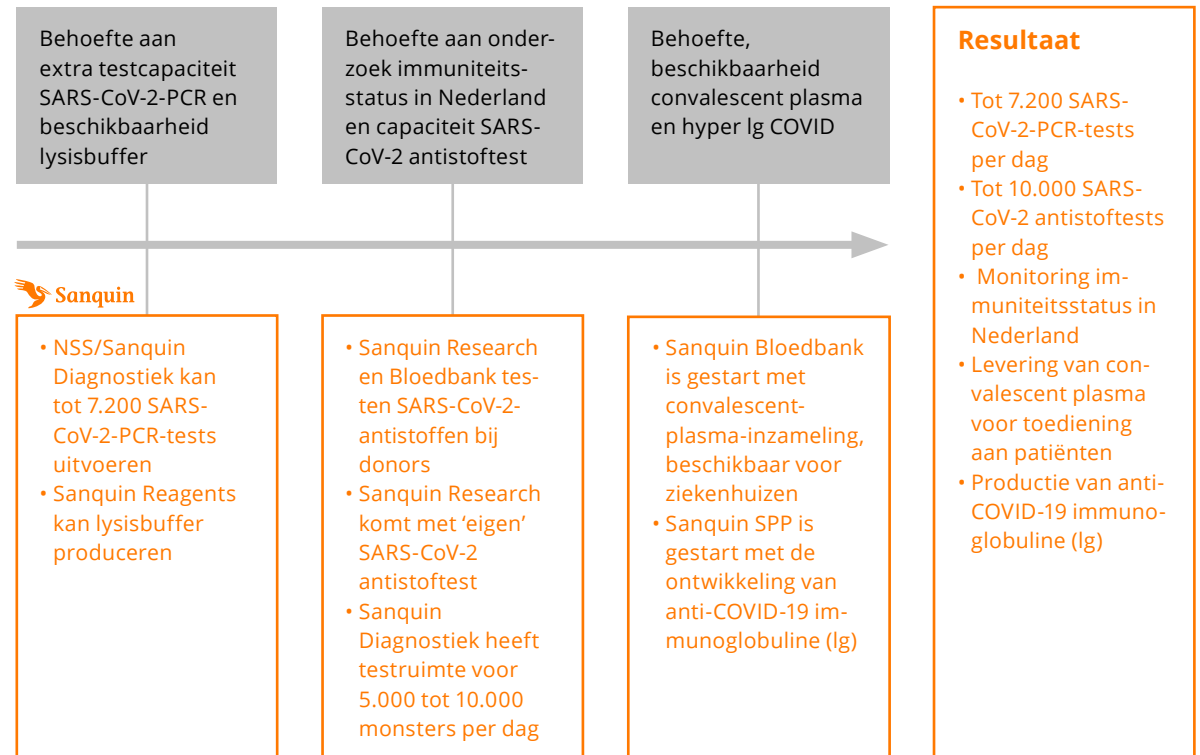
Behoefte aan extra testcapaciteit SARS-CoV-2-PCR en beschikbaarheid lysisbuffer

Behoefte aan onderzoek immuniteitsstatus in Nederland en capaciteit SARS-CoV-2 antistoftest

Behoefte, beschikbaarheid convalescent plasma en hyper lg COVID

Sanquin

• NSS/Sanquin Diagnostiek kan tot 7.200 SARS-CoV-2-PCR-tests uitvoeren
• Sanquin Reagents kan lysisbuffer produceren

• Sanquin Research en Bloedbank testen SARS-CoV-2-antistoffen bij donors
• Sanquin Research komt met 'eigen' SARS-CoV-2 antistoftest
• Sanquin Diagnostiek heeft testruimte voor 5.000 tot 10.000 monsters per dag

• Sanquin Bloedbank is gestart met convalescent-plasma-inzameling, beschikbaar voor ziekenhuizen
• Sanquin SPP is gestart met de ontwikkeling van anti-COVID-19 immunoglobuline (lg)

Resultaat

• Tot 7.200 SARS-CoV-2-PCR-tests per dag
• Tot 10.000 SARS-CoV-2 antistoftests per dag
• Monitoring immuniteitsstatus in Nederland
• Levering van convalescent plasma voor toediening aan patiënten
• Productie van anti-COVID-19 immunoglobuline (lg)